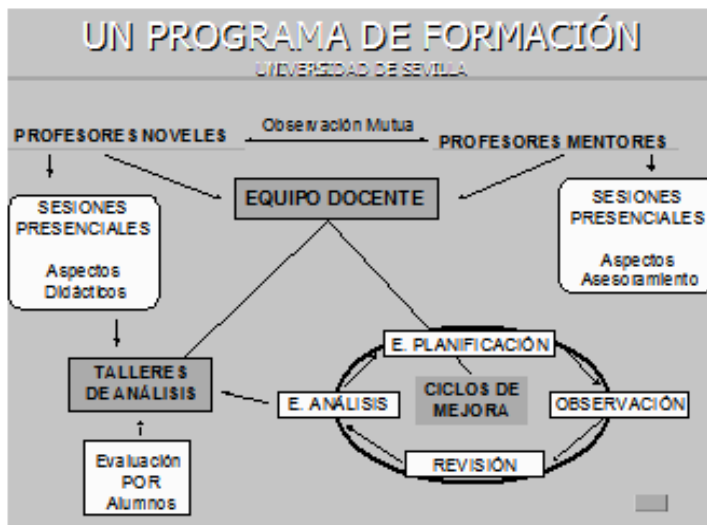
UN PROGRAMA DE FORMACIÓN
UNIVERSIDAD DE SEVILLA

PROFESORES NOVELES

Observación Mutua

PROFESORES MENTORES

EQUIPO DOCENTE

SESIONES PRESENCIALES

Aspectos Didácticos

SESIONES PRESENCIALES

Aspectos Asesoramiento

TALLERES DE ANÁLISIS

E. PLANIFICACIÓN

CICLOS DE MEJORA

E. ANÁLISIS

OBSERVACIÓN

REVISIÓN

Evaluación POR Alumnos